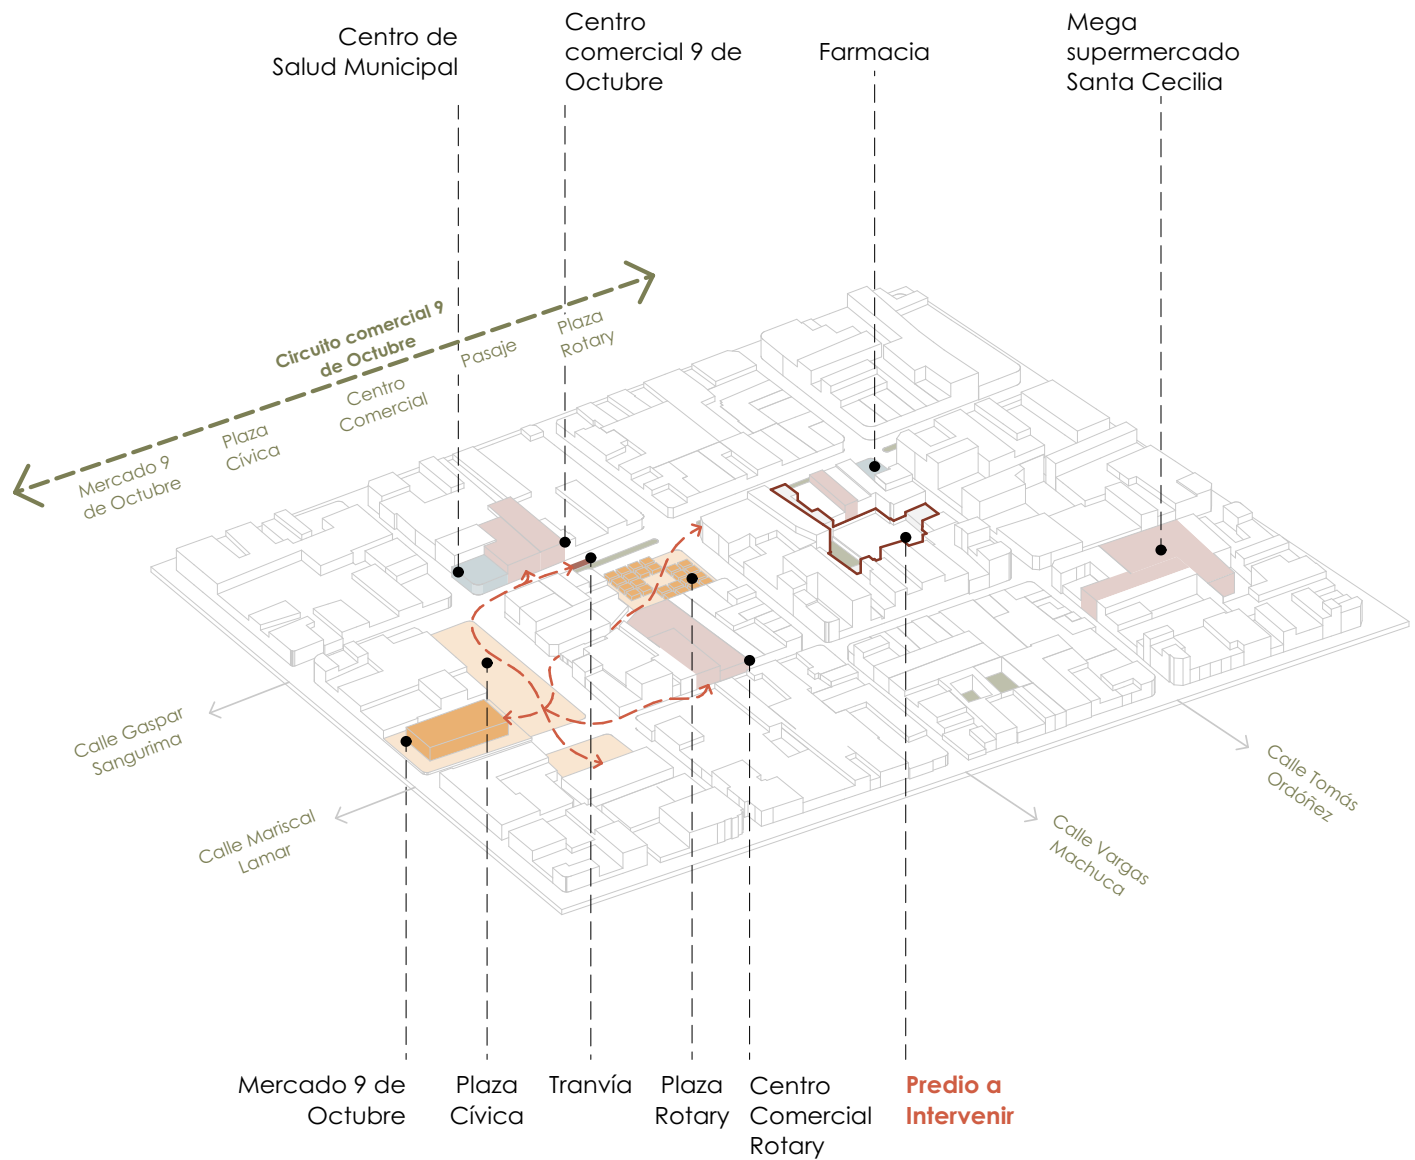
Centro de Salud Municipal

Centro comercial 9 de Octubre

Farmacia

Mega supermercado Santa Cecilia

Circuito comercial 9 de Octubre

Mercado 9 de Octubre

Plaza Cívica

Centro Comercial

Pasaje

Plaza Rotary

Calle Gaspar Sangurima

Calle Mariscal Lamar

Calle Vargas Machuca

Calle Tomás Ordóñez

Mercado 9 de Octubre

Plaza Cívica

Tranvía

Plaza Rotary

Centro Comercial Rotary

Predio a Intervenir